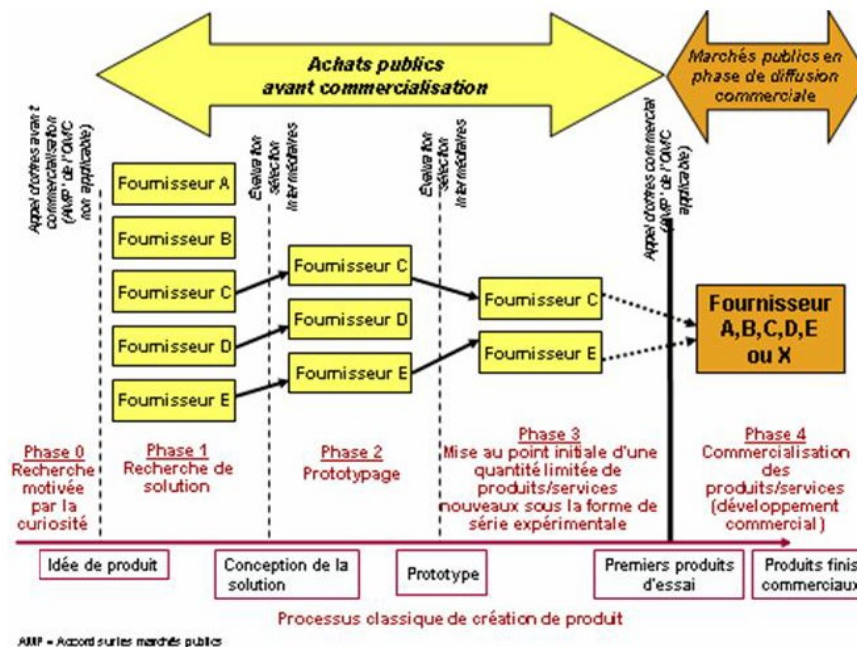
Achats publics avant commercialisation

Marchés publics en phase de diffusion commerciale

Appel d'offres avant commercialisation (AMP de l'OMC non applicable)

Évaluation sélection intermédiaires

Évaluation sélection intermédiaires

Appel d'offres commercial (AMP de l'OMC applicable)

Fournisseur A

Fournisseur B

Fournisseur C

Fournisseur D

Fournisseur E

Fournisseur C

Fournisseur D

Fournisseur E

Fournisseur C

Fournisseur E

Fournisseur A,B,C,D,E ou X

Phase 0
Recherche motivée par la curiosité

Phase 1
Recherche de solution

Phase 2
Prototypage

Phase 3
Mise au point initiale d'une quantité limitée de produits/services nouveaux sous la forme de série expérimentale

Phase 4
Commercialisation des produits/services (développement commercial)

Idée de produit

Conception de la solution

Prototype

Premiers produits d'essai

Produits finis commerciaux

Processus classique de création de produit

AMP = Accord sur les marchés publics